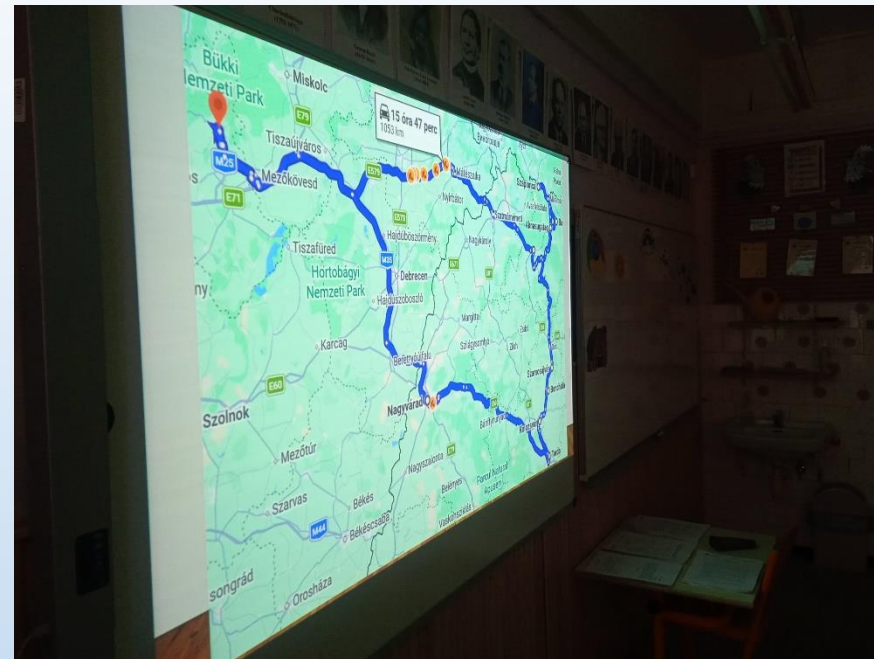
Bükki Nemzeti Park

Miskolc

E79

15 óra 47 perc
1053 km

M25

Tiszaújváros

Mezőkövesd

E71

E573

Nyíregyháza

Hajdúböszörmény

Tiszafüred

Hortobágyi Nemzeti Park

M35

Debrecen

Hajdúszoboszló

ny

Karcag

Berettyóújfalu

E60

Szolnok

Nagyvárad

Mezőtúr

Szarvas

Békés

M44

Békéscsaba

songrád

Orosháza